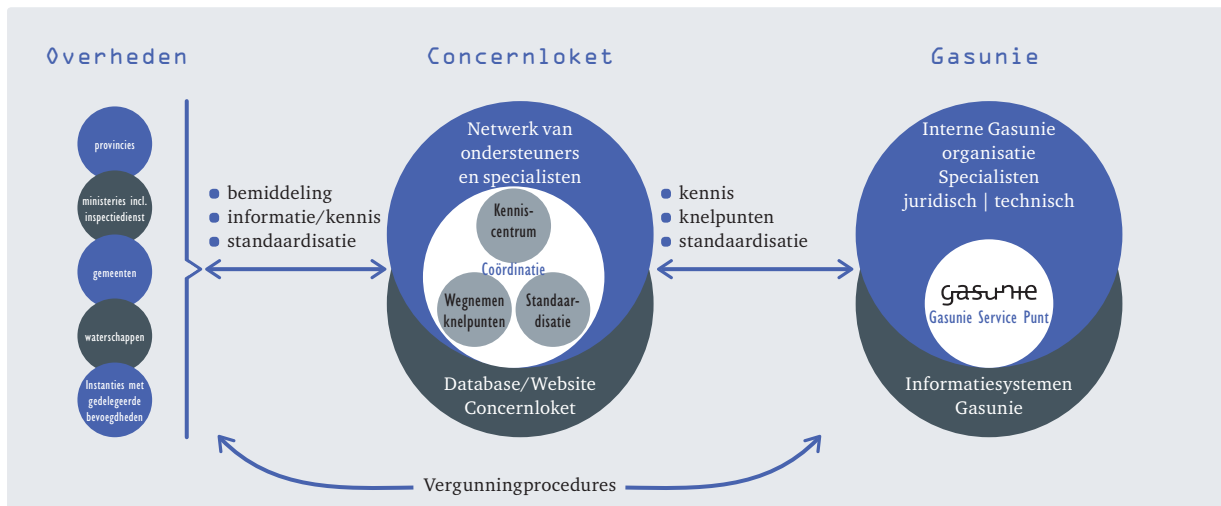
Overheden

provincies

ministeries incl. inspectiedienst

gemeenten

waterschappen

Instanties met gedelegeerde bevoegdheden

bemiddeling
informatie/kennis
standaardisatie

Concernloket

Netwerk van ondersteuners en specialisten

Kennis-centrum

Coördinatie

Wegnemen knelpunten

Standaar-disatie

Database/Website Concernloket

kennis
knelpunten
standaardisatie

Gasunie

Interne Gasunie organisatie Specialisten juridisch | technisch

gasunie
Gasunie Service Punt

Informatiesystemen Gasunie

Vergunningprocedures